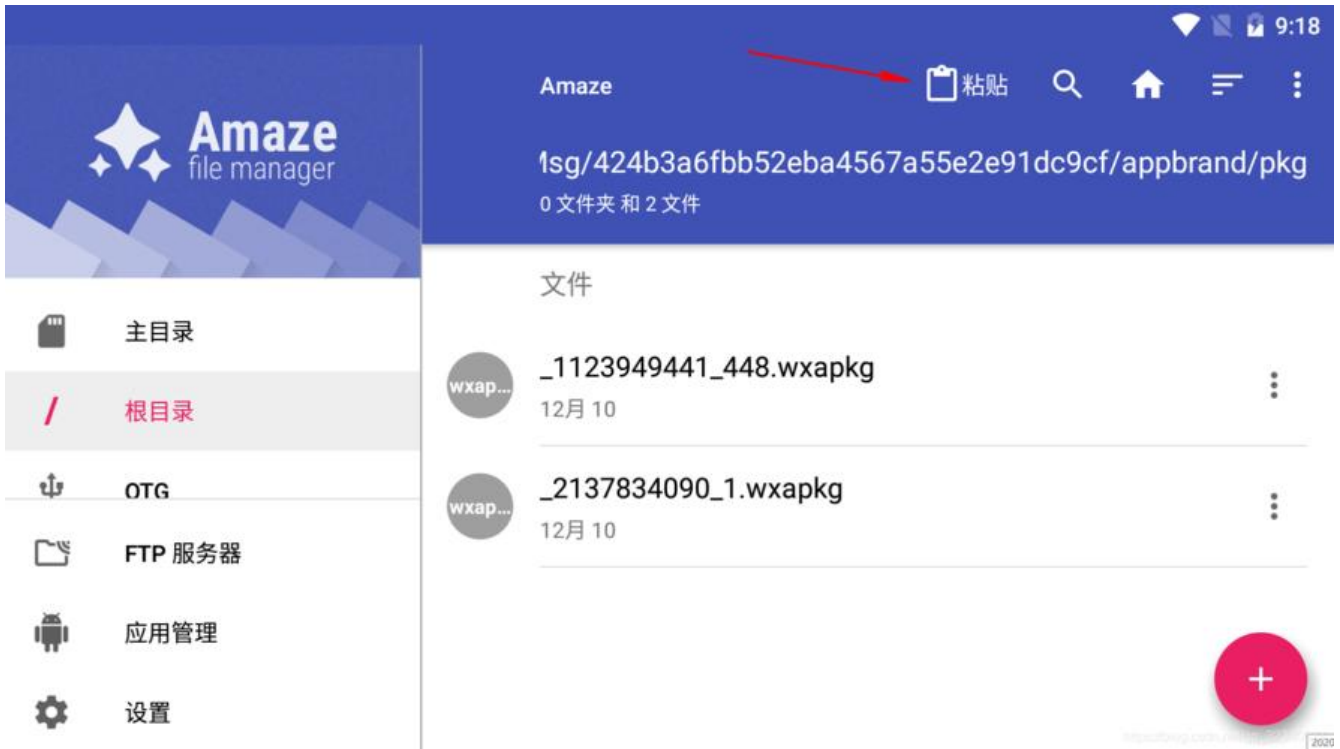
9:18

Amaze
file manager

主目录

/ 根目录

OTG

FTP 服务器

应用管理

设置

Amaze

粘贴

Isg/424b3a6fbb52eba4567a55e2e91dc9cf/appbrand/pkg
0 文件夹 和 2 文件

文件

wxap...
_1123949441_448.wxapkg
12月 10

wxap...
_2137834090_1.wxapkg
12月 10

+